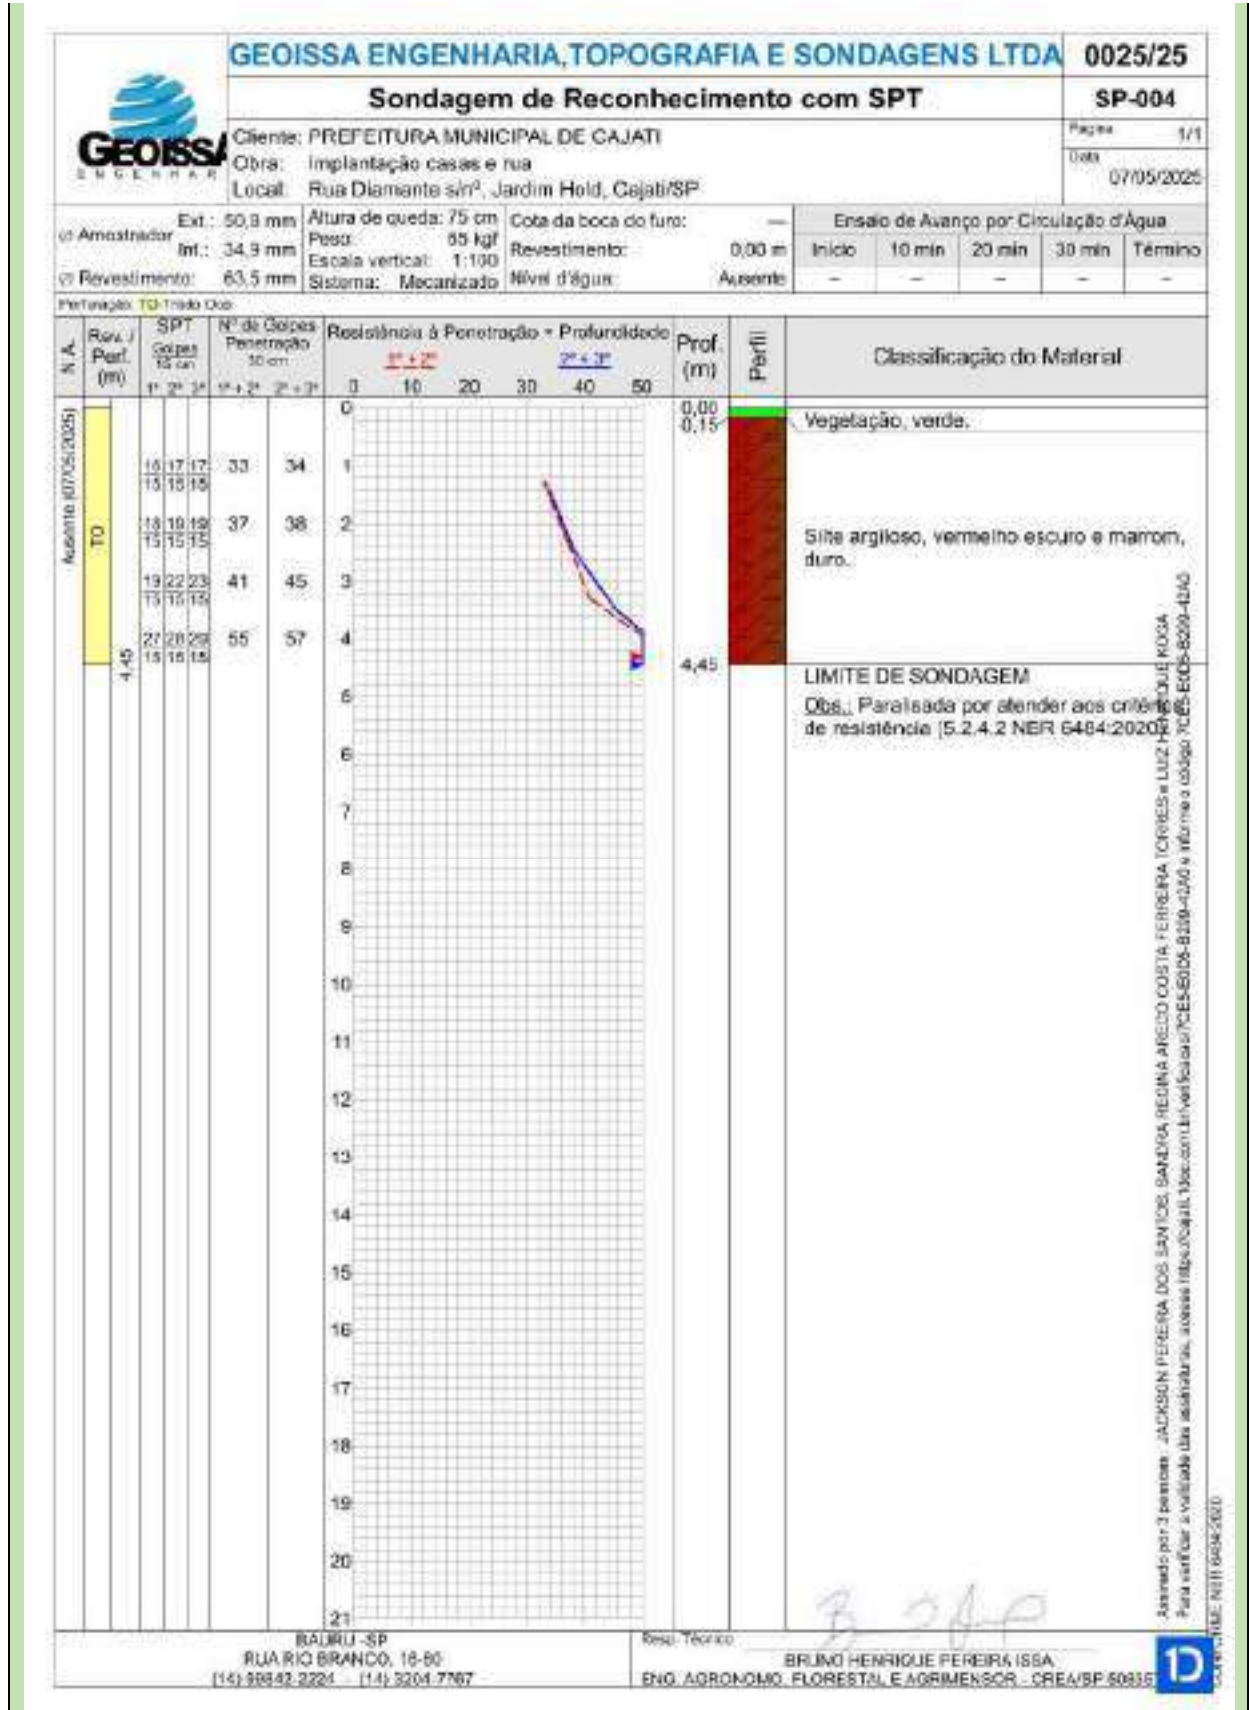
GEOISSA ENGENHARIA,TOPOGRAFIA E SONDAGENS LTDA 0025/25

Sondagem de Reconhecimento com SPT SP-004

GEOISSA ENGENHAR

Cliente: PREFEITURA MUNICIPAL DE CAJATI
Obra: Implantação casas e rua
Local: Rua Diamante s/nº, Jardim Held, Cajati/SP

Página 1/1
Data 07/05/2025

Ø Amostrador Ext.: 50,8 mm Int.: 34,9 mm
Ø Revestimento: 63,5 mm
Altura de queda: 75 cm
Peso: 65 kgf
Escala vertical: 1:100
Sistema: Mecanizado
Cota da boca do furo: —
Revestimento: 0,00 m
Nível d'água: Ausente

Ensaio de Avanço por Circulação d'Água

| Início | 10 min | 20 min | 30 min | Término |
|---|---|---|---|---|
| – | – | – | – | – |

Perfuração: TD-Trado Oco

| N.A. | Rev. / Perf. (m) | SPT Golpes 15 cm 1ª 2ª 3ª | Nº de Golpes Penetração 30 cm 1ª+2ª | 2ª+3ª |
|---|---|---|---|---|
| Ausente (07/05/2025) | TD | 16 17 17 / 15 15 15 | 33 | 34 |
| | | 18 19 19 / 15 15 15 | 37 | 38 |
| | | 19 22 23 / 15 15 15 | 41 | 45 |
| | 4,45 | 27 28 29 / 15 15 15 | 55 | 57 |

Resistência à Penetração × Profundidade
1ª + 2ª
2ª + 3ª
0 10 20 30 40 50
0 1 2 3 4 5 6 7 8 9 10 11 12 13 14 15 16 17 18 19 20 21

Prof. (m) Perfil Classificação do Material
0,00
0,15 Vegetação, verde.
Silte argiloso, vermelho escuro e marrom, duro.
4,45 LIMITE DE SONDAGEM
Obs.: Paralisada por atender aos critérios de resistência [5.2.4.2 NBR 6484:2020]

Assinado por 3 pessoas: JACKSON PEREIRA DOS SANTOS, SANDRA REGINA ARECO COSTA FERREIRA TORRES e LUIZ HENRIQUE KOGA
Para verificar a validade das assinaturas, acesse https://Cajati.1doc.com.br/verificacao/7CE5-E026-B239-42A0 e informe o código 7CE5-E026-B239-42A0

CONFORME NBR 6484:2020

BAURU -SP
RUA RIO BRANCO, 16-80
(14) 99842-2224 - (14) 3204-7767

Resp. Técnico
BRUNO HENRIQUE PEREIRA ISSA
ENG. AGRONOMO, FLORESTAL E AGRIMENSOR - CREA/SP 50655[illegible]